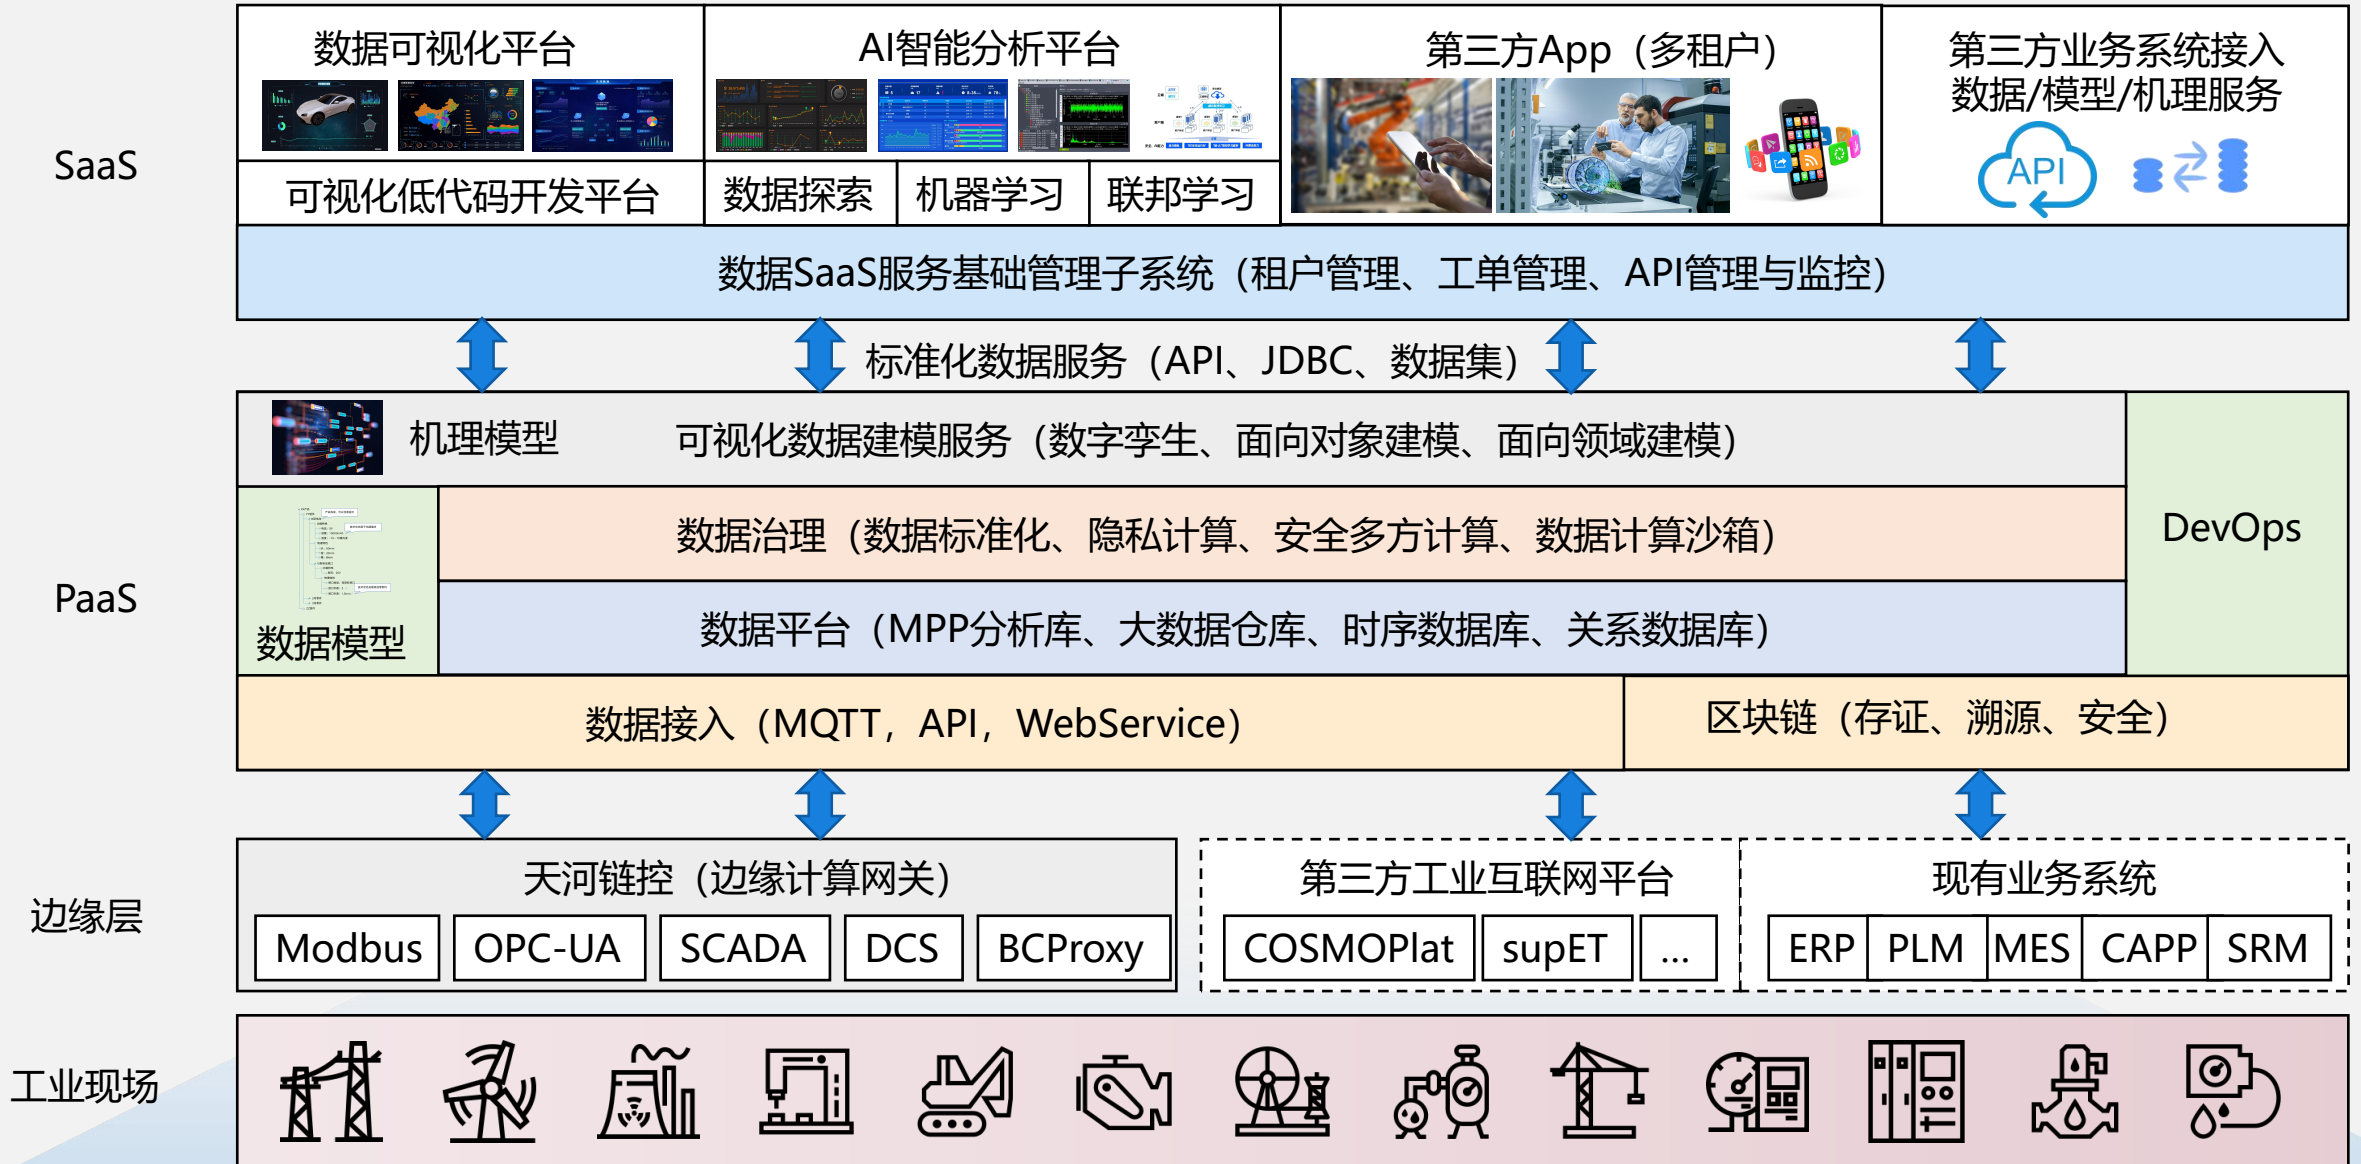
SaaS

数据可视化平台

可视化低代码开发平台

AI智能分析平台

数据探索

机器学习

联邦学习

第三方App（多租户）

第三方业务系统接入
数据/模型/机理服务

API

数据SaaS服务基础管理子系统（租户管理、工单管理、API管理与监控）

标准化数据服务（API、JDBC、数据集）

PaaS

机理模型

可视化数据建模服务（数字孪生、面向对象建模、面向领域建模）

DevOps

数据治理（数据标准化、隐私计算、安全多方计算、数据计算沙箱）

数据模型

数据平台（MPP分析库、大数据仓库、时序数据库、关系数据库）

数据接入（MQTT，API，WebService）

区块链（存证、溯源、安全）

边缘层

天河链控（边缘计算网关）

Modbus | OPC-UA | SCADA | DCS | BCProxy

第三方工业互联网平台

COSMOPlat | supET | ...

现有业务系统

ERP | PLM | MES | CAPP | SRM

工业现场